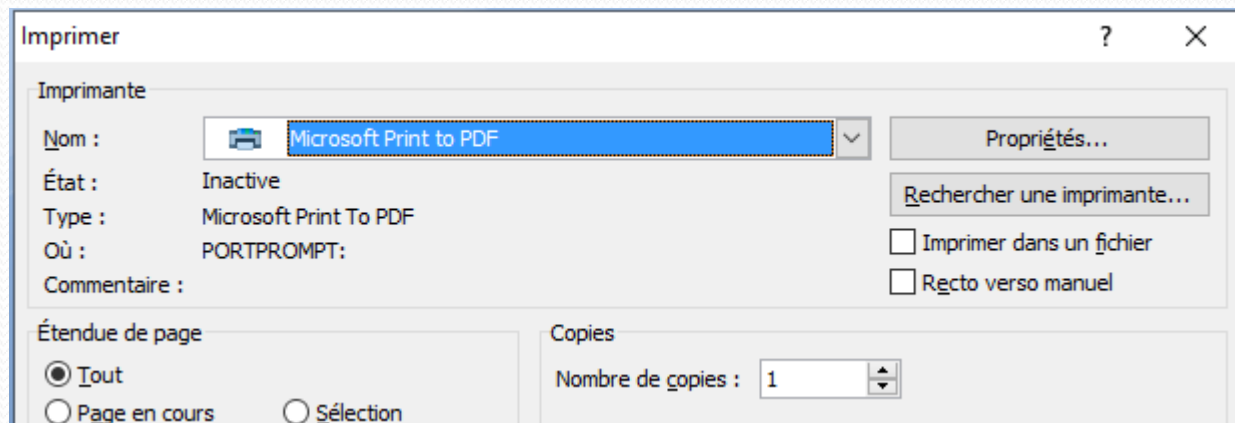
Imprimer

?

X

Imprimante

Nom :

Microsoft Print to PDF

Propriétés...

État :

Inactive

Rechercher une imprimante...

Type :

Microsoft Print To PDF

Où :

PORTPROMPT:

Imprimer dans un fichier

Commentaire :

Recto verso manuel

Étendue de page

Tout

Page en cours

Sélection

Copies

Nombre de copies :

1